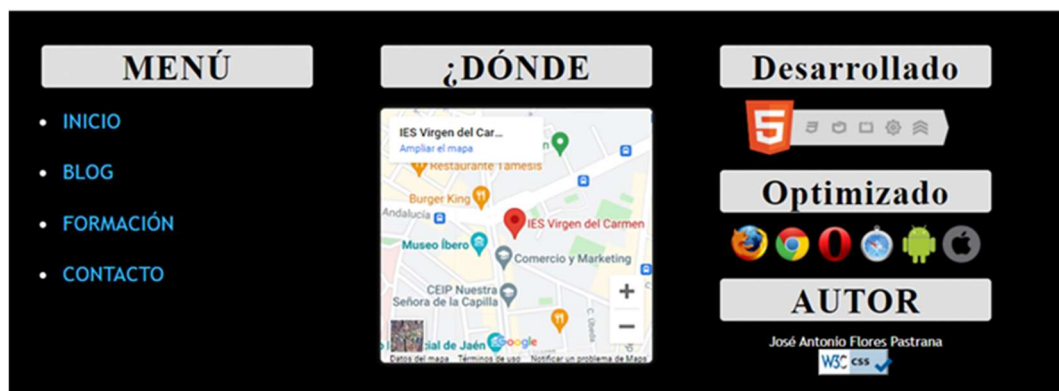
MENÚ

INICIO

BLOG

FORMACIÓN

CONTACTO

¿DÓNDE

IES Virgen del Car...
Ampliar el mapa

Restaurante Támesis

Burger King

Andalucía

IES Virgen del Carmen

Museo Íbero

Comercio y Marketing

CEIP Nuestra Señora de la Capilla

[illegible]cial de Jaén

Google

Datos del mapa Términos de uso Notificar un problema de Maps

Desarrollado

5

Optimizado

AUTOR

José Antonio Flores Pastrana

W3C css